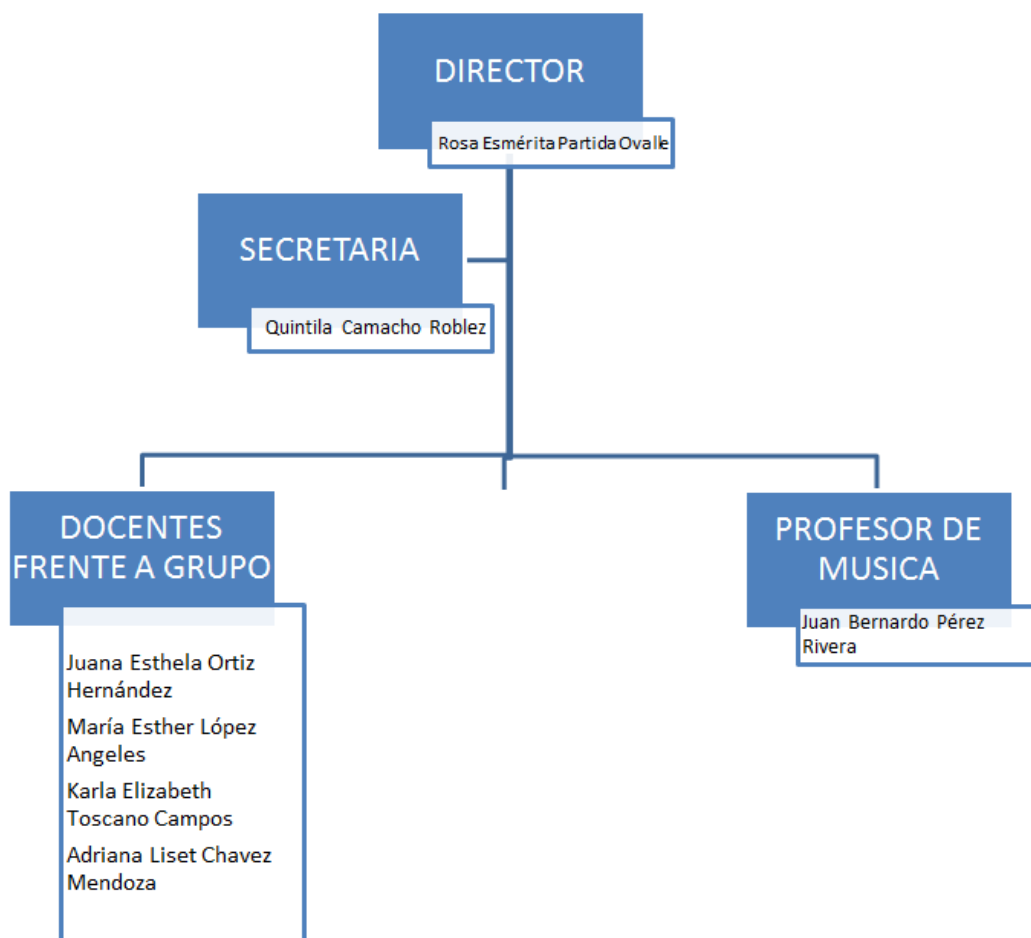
DIRECTOR

Rosa Esmérita Partida Ovalle

SECRETARIA

Quintila Camacho Roblez

DOCENTES FRENTE A GRUPO

Juana Esthela Ortiz Hernández

María Esther López Angeles

Karla Elizabeth Toscano Campos

Adriana Liset Chavez Mendoza

PROFESOR DE MUSICA

Juan Bernardo Pérez Rivera